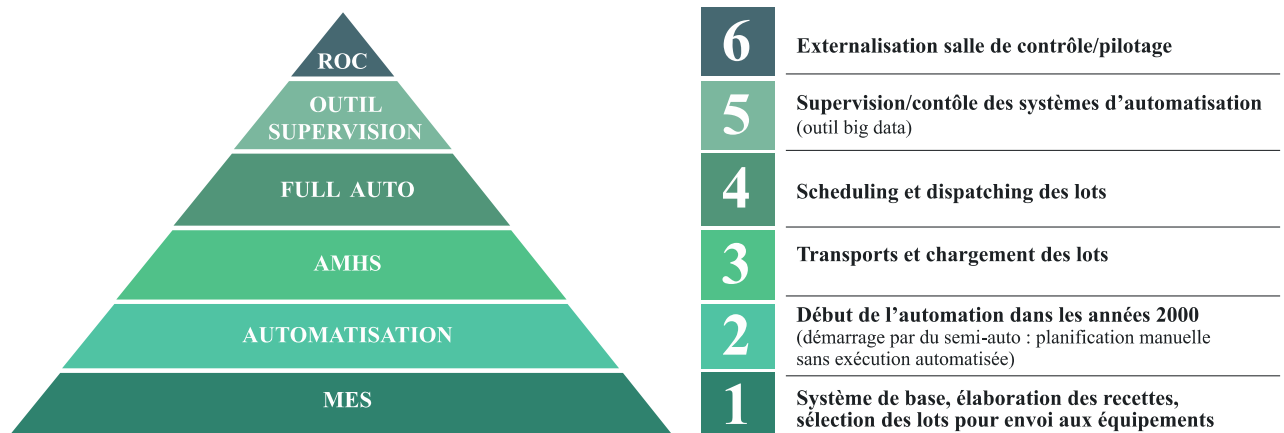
ROC

OUTIL SUPERVISION

FULL AUTO

AMHS

AUTOMATISATION

MES

6 Externalisation salle de contrôle/pilotage

5 Supervision/contôle des systèmes d’automatisation (outil big data)

4 Scheduling et dispatching des lots

3 Transports et chargement des lots

2 Début de l’automation dans les années 2000 (démarrage par du semi-auto : planification manuelle sans exécution automatisée)

1 Système de base, élaboration des recettes, sélection des lots pour envoi aux équipements